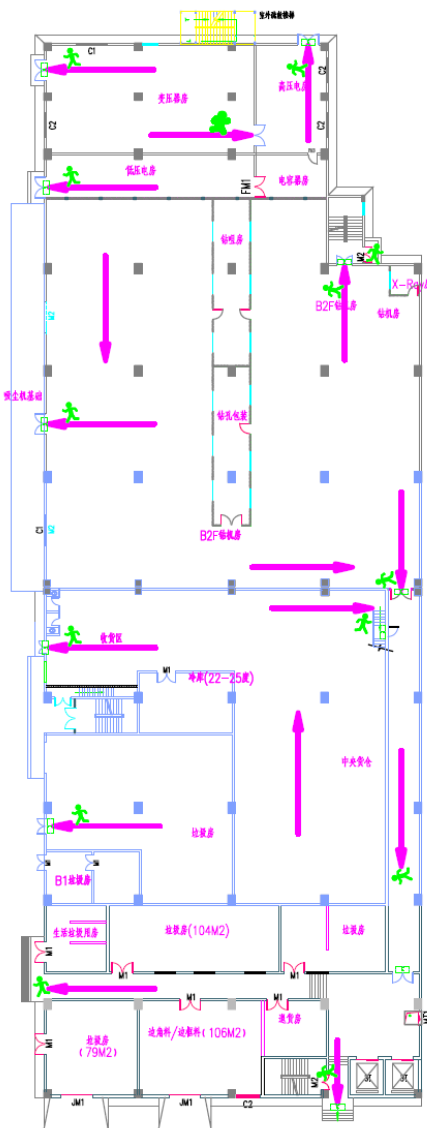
室外疏散楼梯
C1
C2
变压器房
高压电房
C2
C2
低压电房
FM1
电容器房
钻埋房
M2
B2F钻孔房
钻机房
X-Ray
C2
吸尘机房
钻孔包装
C1
B2F钻机房
收货区
M1
库房(22-25度)
中央货仓
拉线房
B1拉线房
生活垃圾用房
M1
拉线房(104M2)
拉线房
M1
M1
M1
M1
M1
拉线房
(79M2)
边角料/边料料(106M2)
进货房
M1
M2
JM1
JM1
C2